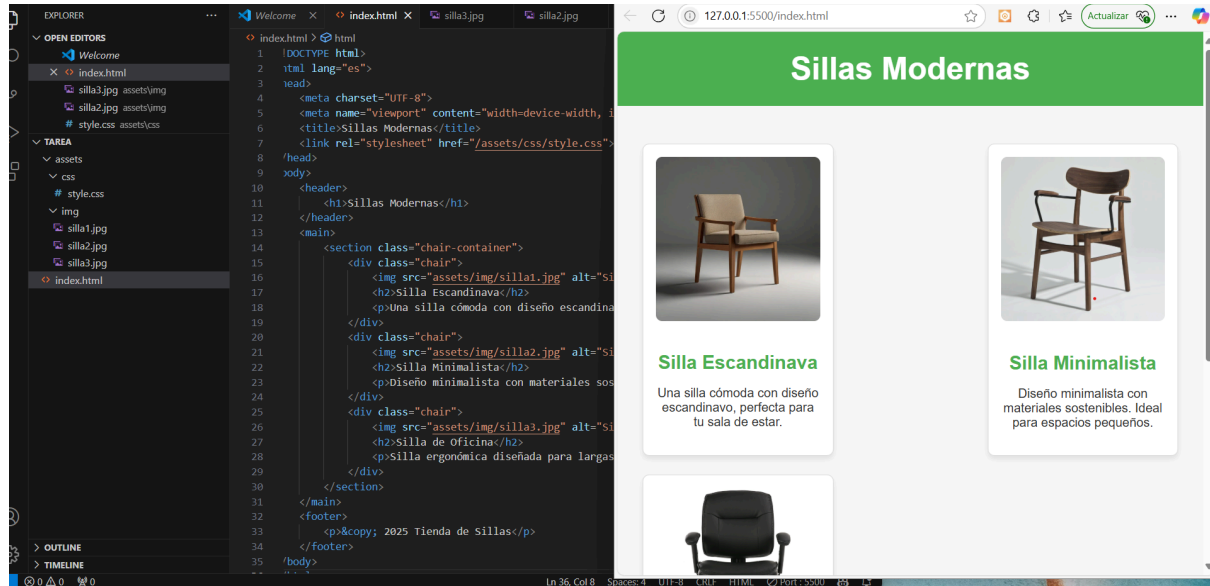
EXPLORER ...
OPEN EDITORS
Welcome
× index.html
silla3.jpg assets\img
silla2.jpg assets\img
style.css assets\css
TAREA
assets
css
style.css
img
silla1.jpg
silla2.jpg
silla3.jpg
index.html
OUTLINE
TIMELINE

Welcome × | index.html × | silla3.jpg | silla2.jpg

index.html > html

1 !DOCTYPE html>
2 html lang="es">
3 head>
4 <meta charset="UTF-8">
5 <meta name="viewport" content="width=device-width, i
6 <title>Sillas Modernas</title>
7 <link rel="stylesheet" href="/assets/css/style.css">
8 /head>
9 body>
10 <header>
11 <h1>Sillas Modernas</h1>
12 </header>
13 <main>
14 <section class="chair-container">
15 <div class="chair">
16 <img src="assets/img/silla1.jpg" alt="Si
17 <h2>Silla Escandinava</h2>
18 <p>Una silla cómoda con diseño escandina
19 </div>
20 <div class="chair">
21 <img src="assets/img/silla2.jpg" alt="Si
22 <h2>Silla Minimalista</h2>
23 <p>Diseño minimalista con materiales sos
24 </div>
25 <div class="chair">
26 <img src="assets/img/silla3.jpg" alt="Si
27 <h2>Silla de Oficina</h2>
28 <p>Silla ergonómica diseñada para largas
29 </div>
30 </section>
31 </main>
32 <footer>
33 <p>&copy; 2025 Tienda de Sillas</p>
34 </footer>
35 /body>

⊗ 0 ⚠ 0 0 | Ln 36, Col 8 Spaces: 4 UTF-8 CRLF HTML Port : 5500

127.0.0.1:5500/index.html | Actualizar

Sillas Modernas

Silla Escandinava
Una silla cómoda con diseño escandinavo, perfecta para tu sala de estar.

Silla Minimalista
Diseño minimalista con materiales sostenibles. Ideal para espacios pequeños.